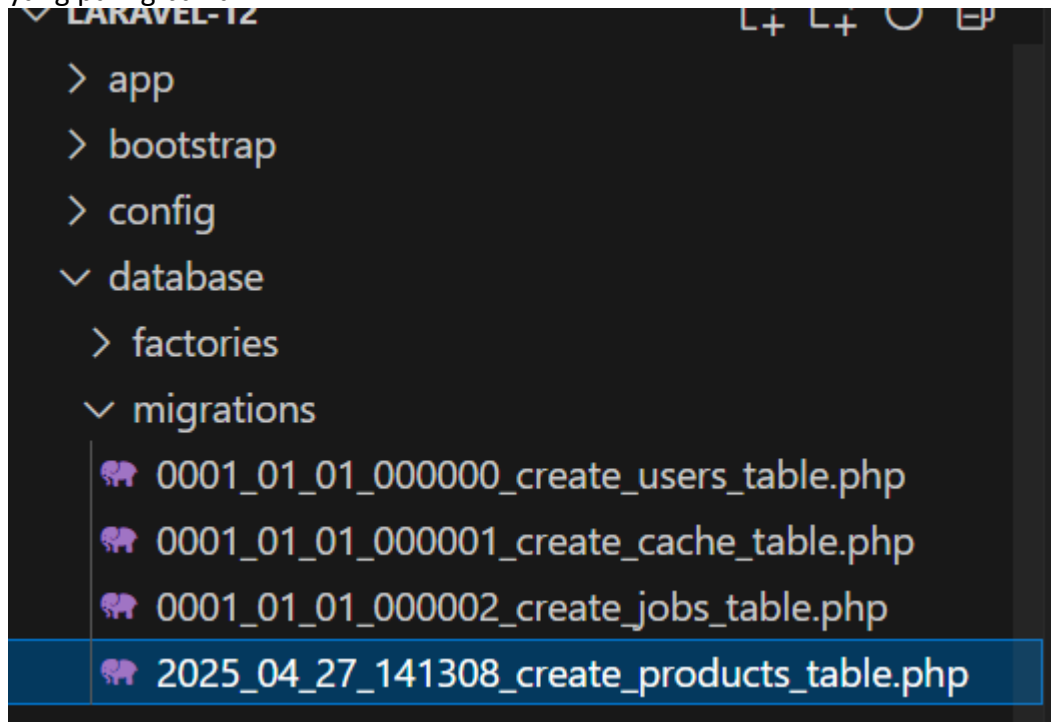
LARAVEL-12

app

bootstrap

config

database

factories

migrations

0001_01_01_000000_create_users_table.php

0001_01_01_000001_create_cache_table.php

0001_01_01_000002_create_jobs_table.php

2025_04_27_141308_create_products_table.php